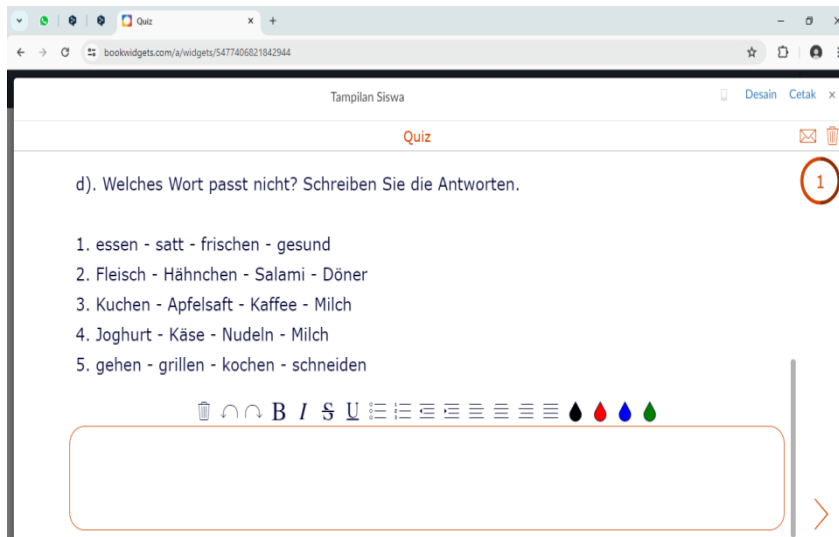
Quiz
bookwidgets.com/a/widgets/5477406821842944

Tampilan Siswa
Desain Cetak

Quiz

1

d). Welches Wort passt nicht? Schreiben Sie die Antworten.

1. essen - satt - frischen - gesund
2. Fleisch - Hähnchen - Salami - Döner
3. Kuchen - Apfelsaft - Kaffee - Milch
4. Joghurt - Käse - Nudeln - Milch
5. gehen - grillen - kochen - schneiden

B I S U